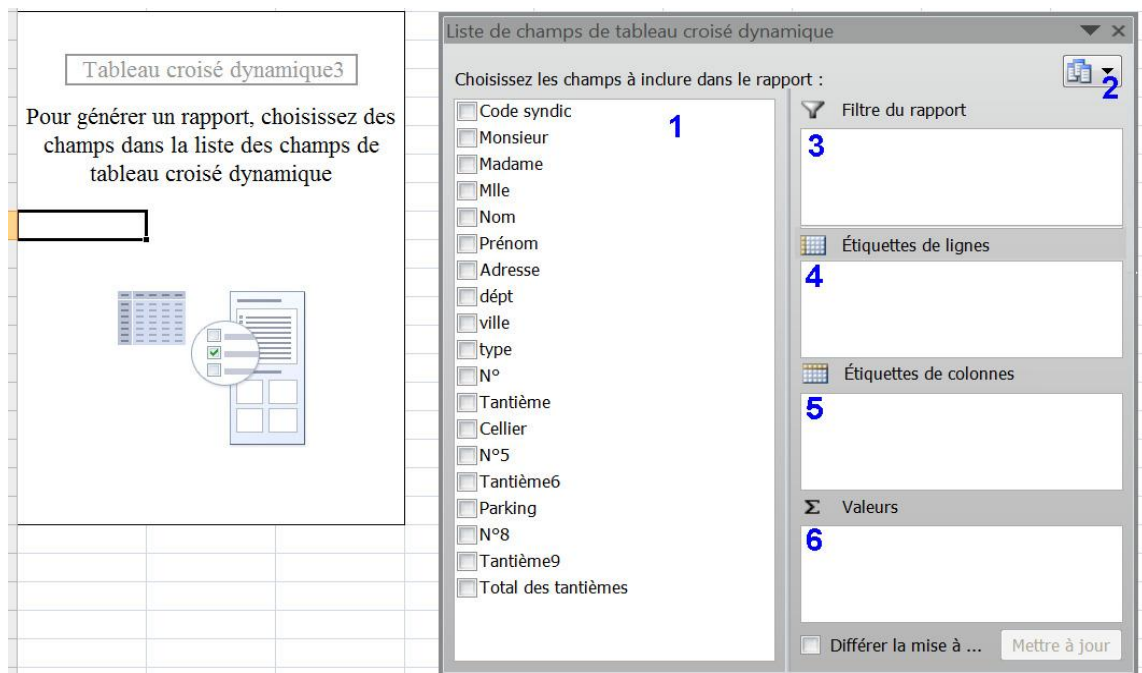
Tableau croisé dynamique3

Pour générer un rapport, choisissez des champs dans la liste des champs de tableau croisé dynamique

Liste de champs de tableau croisé dynamique

Choisissez les champs à inclure dans le rapport :

2

1

Code syndic
Monsieur
Madame
Mlle
Nom
Prénom
Adresse
dépt
ville
type
N°
Tantième
Cellier
N°5
Tantième6
Parking
N°8
Tantième9
Total des tantièmes

Filtre du rapport

3

Étiquettes de lignes

4

Étiquettes de colonnes

5

Σ Valeurs

6

Différer la mise à ...

Mettre à jour